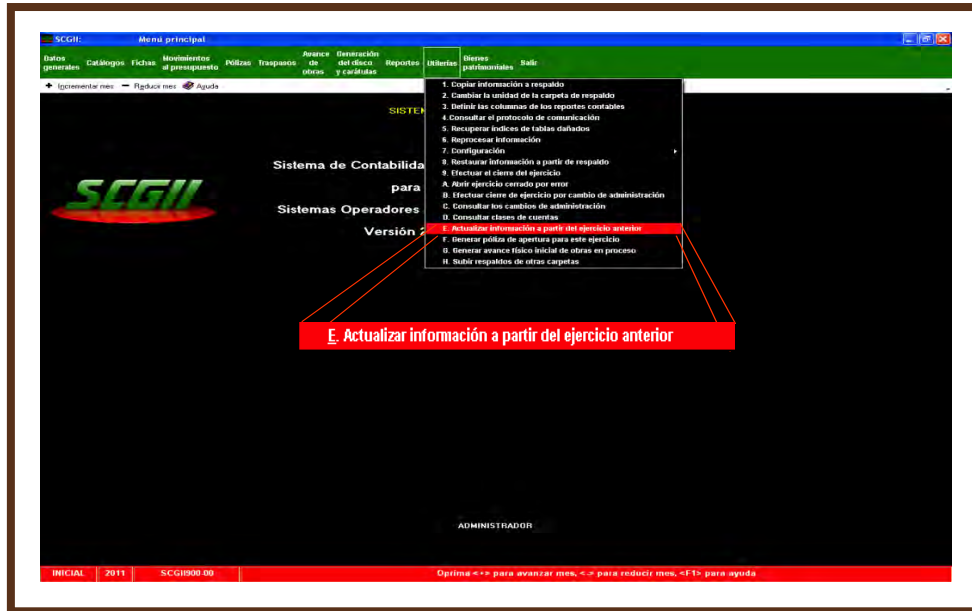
SCGII: Menú principal

Datos generales | Catálogos | Fichas | Movimientos al presupuesto | Pólizas | Traspasos | Avance de obras | Generación del disco y carátulas | Reportes | Utilerías | Bienes patrimoniales | Salir

+ Incrementar mes − Reducir mes Ayuda

SISTEM

Sistema de Contabilida

para

Sistemas Operadores

Versión

SCGII

1. Copiar información a respaldo
2. Cambiar la unidad de la carpeta de respaldo
3. Definir las columnas de los reportes contables
4. Consultar el protocolo de comunicación
5. Recuperar índices de tablas dañados
6. Reprocesar información
7. Configuración
8. Restaurar información a partir de respaldo
9. Efectuar el cierre del ejercicio
A. Abrir ejercicio cerrado por error
B. Efectuar cierre de ejercicio por cambio de administración
C. Consultar los cambios de administración
D. Consultar clases de cuentas
E. Actualizar información a partir del ejercicio anterior
F. Generar póliza de apertura para este ejercicio
G. Generar avance físico inicial de obras en proceso
H. Subir respaldos de otras carpetas

E. Actualizar información a partir del ejercicio anterior

ADMINISTRADOR

INICIAL | 2011 | SCGII900-00 | Oprima <+> para avanzar mes, <-> para reducir mes, <F1> para ayuda